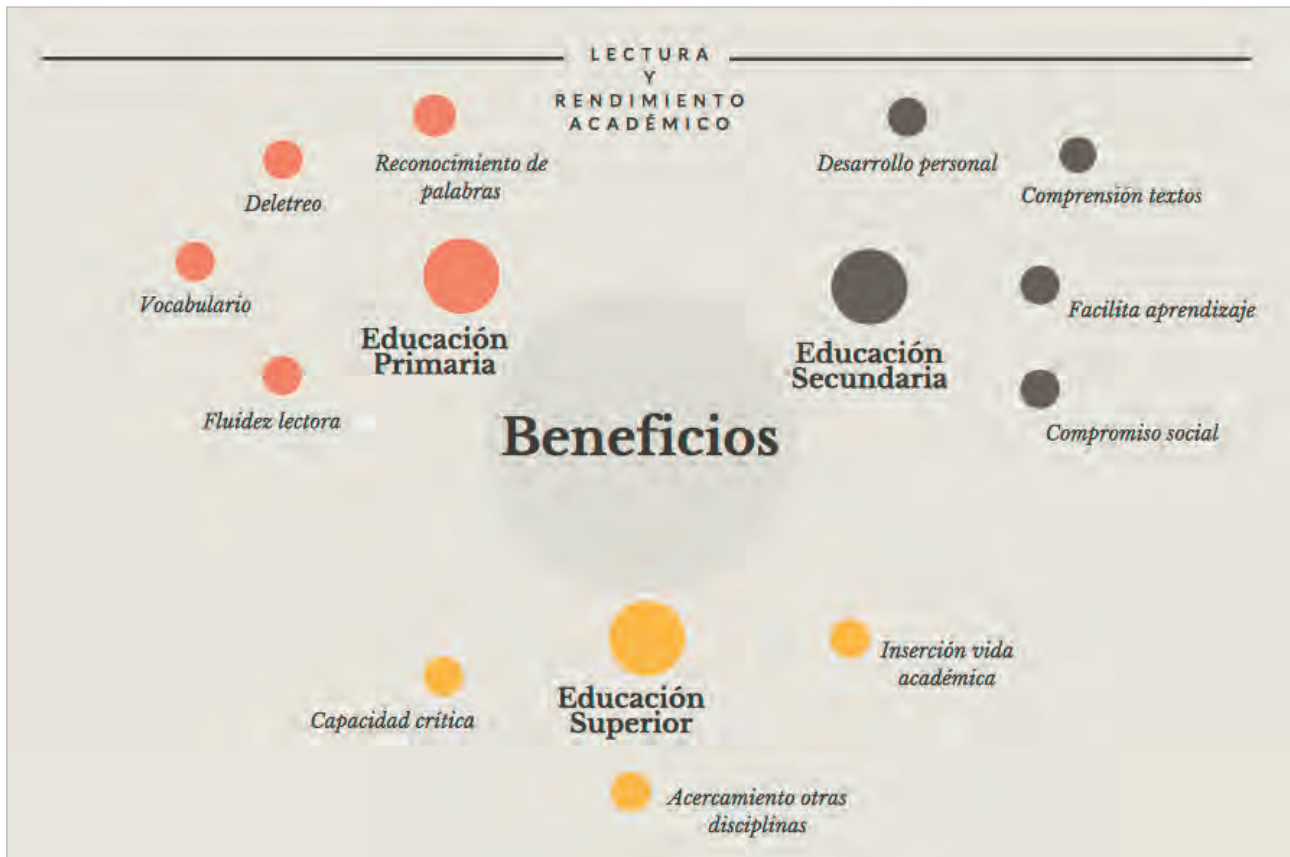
LECTURA
Y
RENDIMIENTO
ACADÉMICO

Reconocimiento de palabras

Deletreo

Vocabulario

Educación Primaria

Fluidez lectora

Desarrollo personal

Comprensión textos

Educación Secundaria

Facilita aprendizaje

Compromiso social

Beneficios

Educación Superior

Capacidad crítica

Inserción vida académica

Acercamiento otras disciplinas